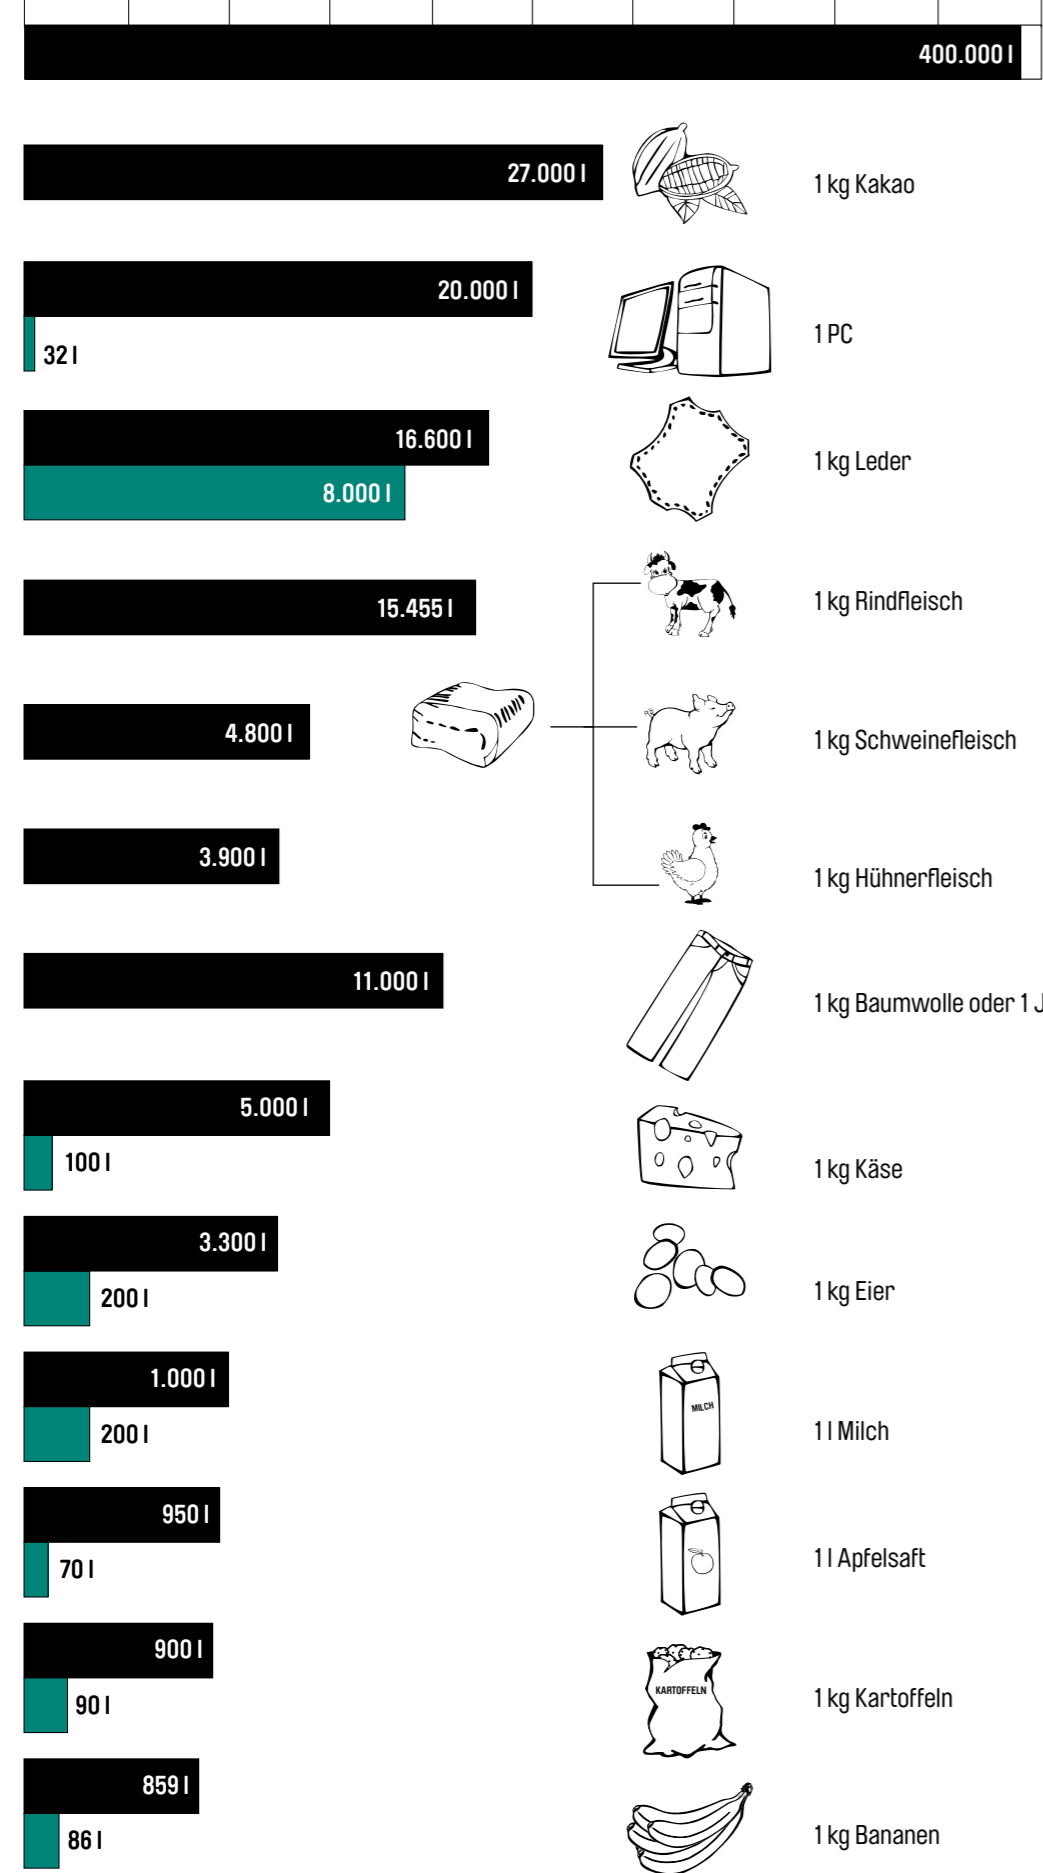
400.000 l

27.000 l

1 kg Kakao

20.000 l

32 l

1 PC

16.600 l

8.000 l

1 kg Leder

15.455 l

1 kg Rindfleisch

4.800 l

1 kg Schweinefleisch

3.900 l

1 kg Hühnerfleisch

11.000 l

1 kg Baumwolle oder 1 J

5.000 l

100 l

1 kg Käse

3.300 l

200 l

1 kg Eier

1.000 l

200 l

MILCH

1 l Milch

950 l

70 l

1 l Apfelsaft

900 l

90 l

KARTOFFELN

1 kg Kartoffeln

859 l

86 l

1 kg Bananen